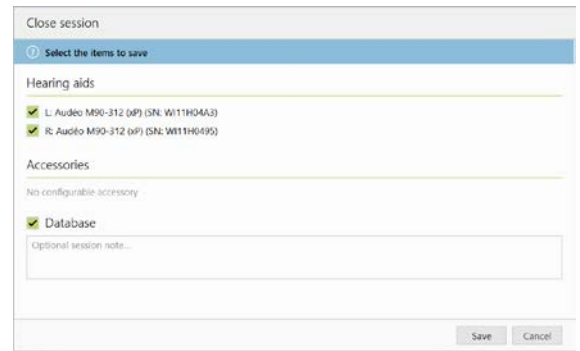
Close session

Select the items to save

Hearing aids

L: Audéo M90-312 (xP) (SN: WI11H04A3)

R: Audéo M90-312 (xP) (SN: WI11H0495)

Accessories

No configurable accessory

Database

Optional session note...

Save Cancel